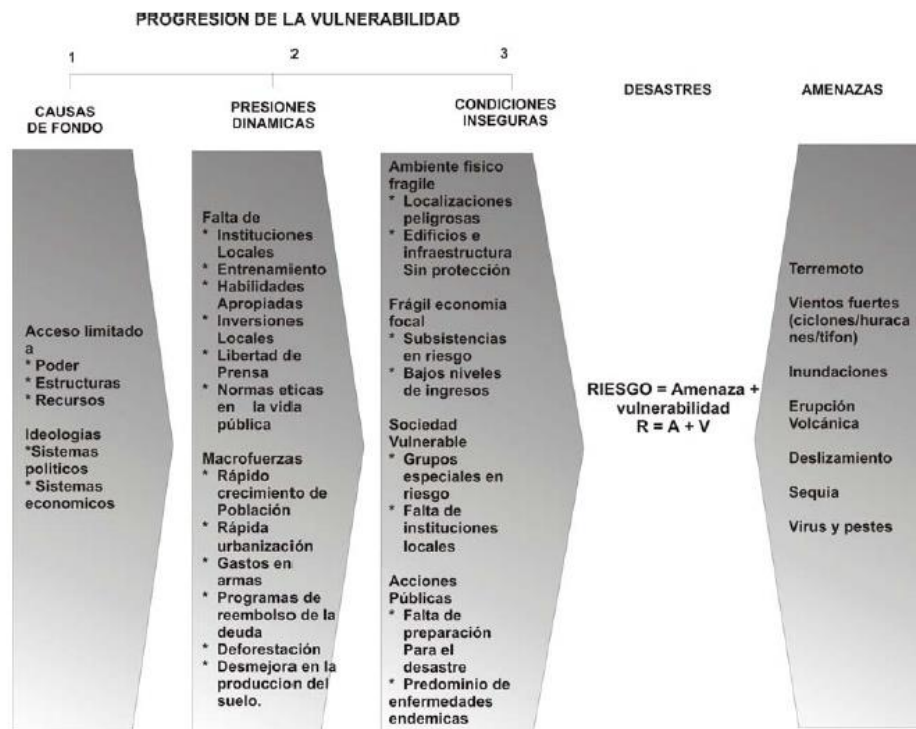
PROGRESION DE LA VULNERABILIDAD

1

2

3

CAUSAS DE FONDO

PRESIONES DINAMICAS

CONDICIONES INSEGURAS

DESASTRES

AMENAZAS

Acceso limitado a
* Poder
* Estructuras
* Recursos

Ideologias
*Sistemas politicos
* Sistemas economicos

Falta de
* Instituciones Locales
* Entrenamiento
* Habilidades Apropiadas
* Inversiones Locales
* Libertad de Prensa
* Normas eticas en la vida pública

Macrofuerzas
* Rápido crecimiento de Población
* Rápida urbanización
* Gastos en armas
* Programas de reembolso de la deuda
* Deforestación
* Desmejora en la produccion del suelo.

Ambiente fisico fragile
* Localizaciones peligrosas
* Edificios e infraestructura Sin protección

Frágil economia focal
* Subsistencias en riesgo
* Bajos niveles de ingresos

Sociedad Vulnerable
* Grupos especiales en riesgo
* Falta de instituciones locales

Acciones Públicas
* Falta de preparación Para el desastre
* Predominio de enfermedades endemicas

RIESGO = Amenaza + vulnerabilidad
R = A + V

Terremoto

Vientos fuertes (ciclones/huracanes/tifon)

Inundaciones

Erupción Volcánica

Deslizamiento

Sequia

Virus y pestes